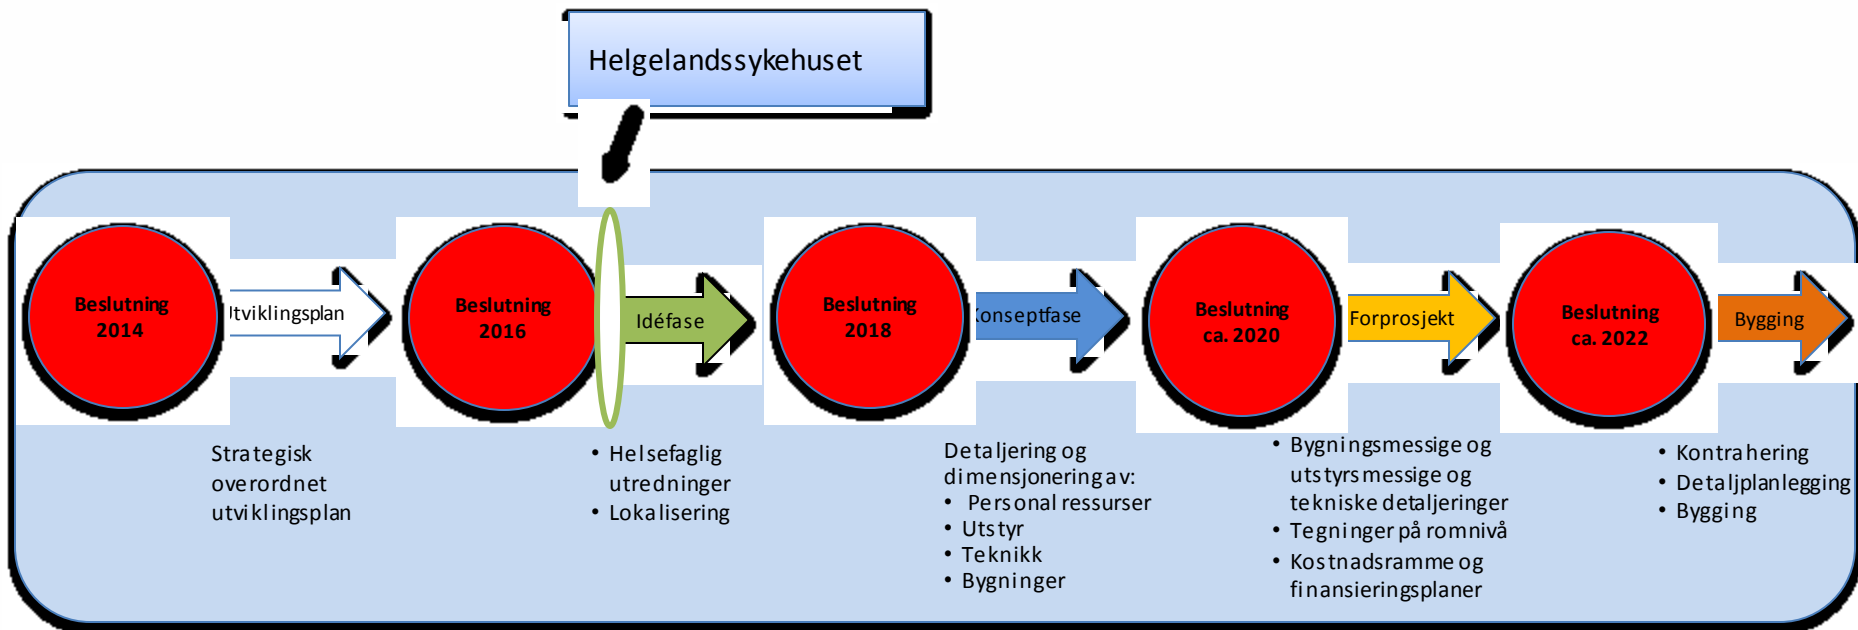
Helgelandssykehuset

Beslutning 2014

Utviklingsplan

Beslutning 2016

Idéfase

Beslutning 2018

Konseptfase

Beslutning ca. 2020

Forprosjekt

Beslutning ca. 2022

Bygging

Strategisk overordnet utviklingsplan

• Helsefaglig utredninger
• Lokalisering

Detaljering og dimensjonering av:
• Personal ressurser
• Utstyr
• Teknikk
• Bygninger

• Bygningsmessige og utstyrsmessige og tekniske detaljeringer
• Tegninger på romnivå
• Kostnadsramme og finansieringsplaner

• Kontrahering
• Detaljplanlegging
• Bygging